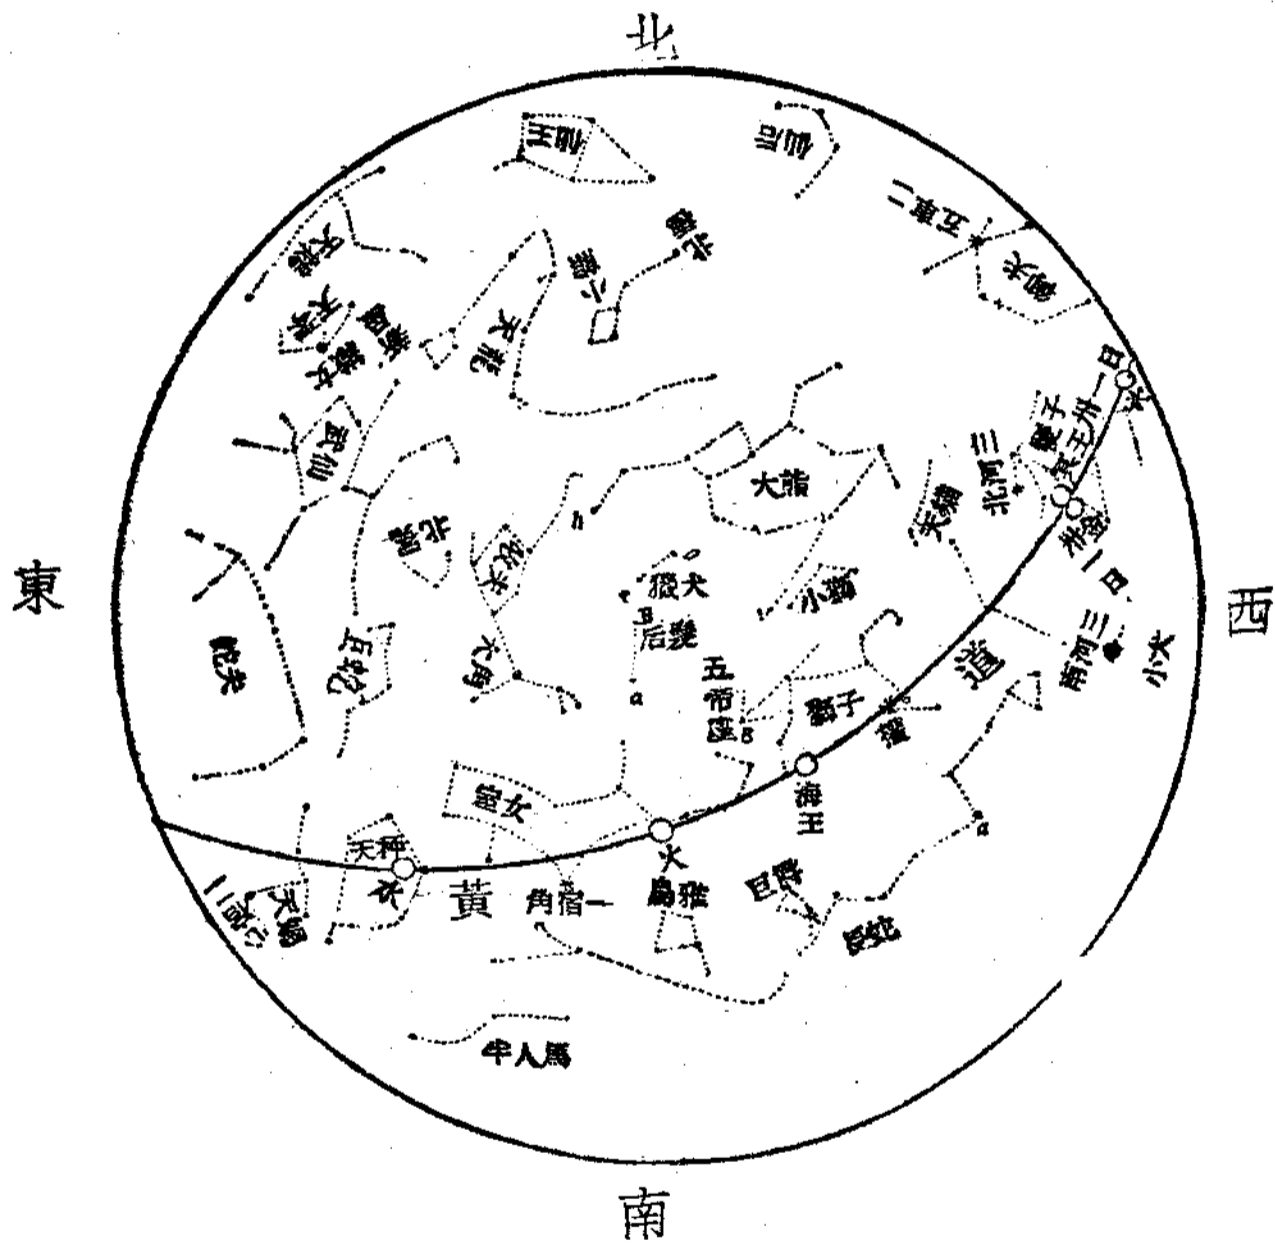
北

東

西

南

大熊

小獅

獵犬

后髮

五帝座

獅子

軒轅

海王

室女

天秤

火

黄

道

角宿一

烏鴉

巨爵

長蛇

大火

心宿二

天蝎

半人馬

北冕

牧夫

大角

武仙

巨蛇

蛇夫

天龍

小熊

北極

仙后

仙王

天琴

天鵝

織女

五車二

御夫

木

土星

天王星

北河三

南河三

小犬

雙子

天貓